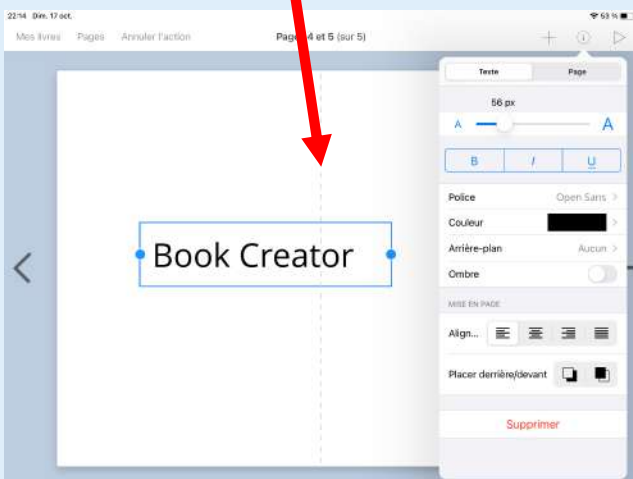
22:14 Dim. 17 oct.

63 %

Mes livres Pages Annuler l'action

Pages 4 et 5 (sur 5)

Texte Page

56 px

A A

B I U

Police Open Sans >

Couleur >

Arrière-plan Aucun >

Ombre

MISE EN PAGE

Align...

Placer derrière/devant

Supprimer

Book Creator